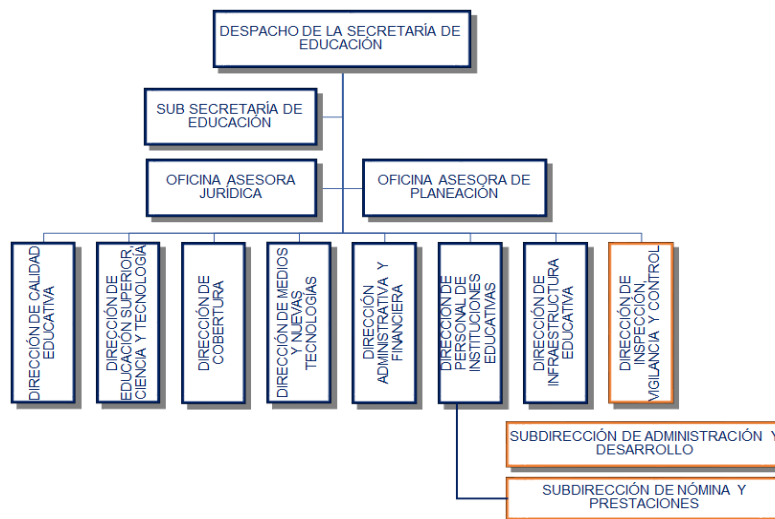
DESPACHO DE LA SECRETARÍA DE EDUCACIÓN

SUB SECRETARÍA DE EDUCACIÓN

OFICINA ASESORA JURÍDICA

OFICINA ASESORA DE PLANEACIÓN

DIRECCIÓN DE CALIDAD EDUCATIVA

DIRECCIÓN DE EDUCACIÓN SUPERIOR, CIENCIA Y TECNOLOGÍA

DIRECCIÓN DE COBERTURA

DIRECCIÓN DE MEDIOS Y NUEVAS TECNOLOGÍAS

DIRECCIÓN ADMINISTRATIVA Y FINANCIERA

DIRECCIÓN DE PERSONAL DE INSTITUCIONES EDUCATIVAS

DIRECCIÓN INFRAESTRUCTURA EDUCATIVA

DIRECCIÓN DE INSPECCIÓN, VIGILANCIA Y CONTROL

SUBDIRECCIÓN DE ADMINISTRACIÓN Y DESARROLLO

SUBDIRECCIÓN DE NÓMINA Y PRESTACIONES